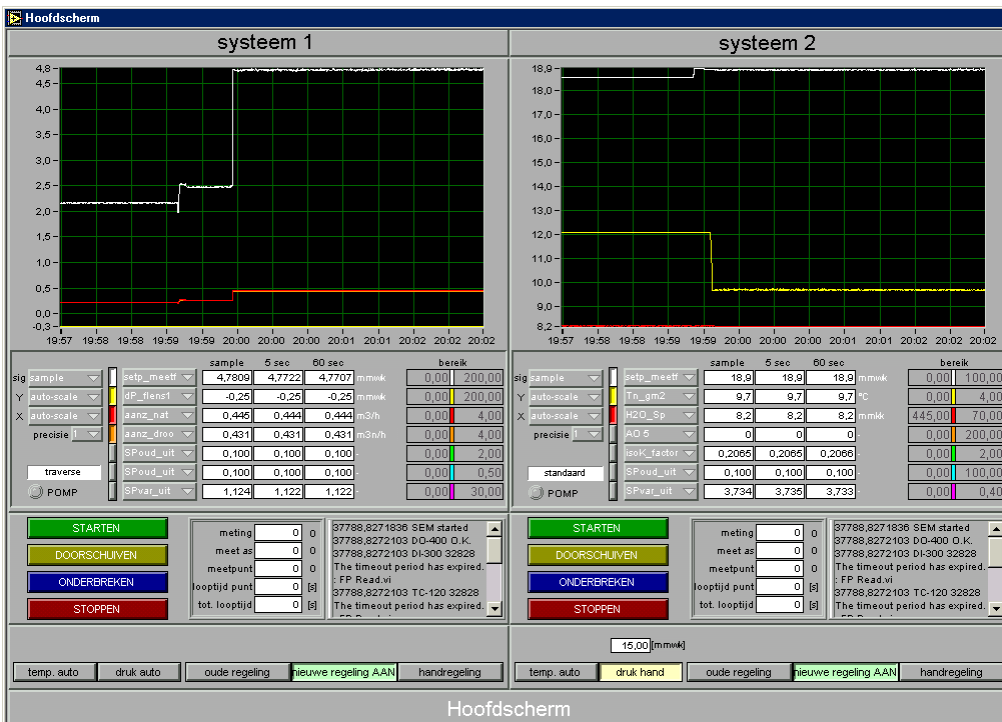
Hoofdscherm

systeem 1

4,8
4,5
4,0
3,5
3,0
2,5
2,0
1,5
1,0
0,5
0,0
-0,3
19:57 19:58 19:58 19:59 19:59 20:00 20:00 20:00 20:01 20:01 20:02 20:02 20:02

| | | sample | 5 sec | 60 sec | | bereik | |
|---|---|---|---|---|---|---|---|
| sig sample | setp_meetf | 4,7809 | 4,7722 | 4,7707 | mmwk | 0,00 | 200,00 |
| Y auto-scale | dP_flens1 | -0,25 | -0,25 | -0,25 | mmwk | 0,00 | 200,00 |
| X auto-scale | aanz_nat | 0,445 | 0,444 | 0,444 | m3/h | 0,00 | 4,00 |
| precisie 1 | aanz_droo | 0,431 | 0,431 | 0,431 | m3n/h | 0,00 | 4,00 |
| | SPoud_uit | 0,100 | 0,100 | 0,100 | - | 0,00 | 2,00 |
| traverse | SPoud_uit | 0,100 | 0,100 | 0,100 | - | 0,00 | 0,50 |
| POMP | SPvar_uit | 1,124 | 1,122 | 1,122 | - | 0,00 | 30,00 |

STARTEN
DOORSCHUIVEN
ONDERBREKEN
STOPPEN

meting 0 0
meet as 0 0
meetpunt 0 0
looptijd punt 0 [s]
tot. looptijd 0 [s]

37788,8271836 SEM started
37788,8272103 DO-400 O.K.
37788,8272103 DI-300 32828
The timeout period has expired.
: FP Read.vi
37788,8272103 TC-120 32828
The timeout period has expired.

systeem 2

18,9
18,0
17,0
16,0
15,0
14,0
13,0
12,0
11,0
10,0
9,0
8,2
19:57 19:58 19:58 19:59 19:59 20:00 20:00 20:00 20:01 20:01 20:02 20:02 20:02

| | | sample | 5 sec | 60 sec | | bereik | |
|---|---|---|---|---|---|---|---|
| sig sample | setp_meetf | 18,9 | 18,9 | 18,9 | mmwk | 0,00 | 100,00 |
| Y auto-scale | Tn_gm2 | 9,7 | 9,7 | 9,7 | °C | 0,00 | 4,00 |
| X auto-scale | H2O_Sp | 8,2 | 8,2 | 8,2 | mmkk | 445,00 | 70,00 |
| precisie 1 | AO 5 | 0 | 0 | 0 | - | 0,00 | 200,00 |
| | isoK_factor | 0,2065 | 0,2065 | 0,2066 | - | 0,00 | 2,00 |
| standaard | SPoud_uit | 0,100 | 0,100 | 0,100 | - | 0,00 | 100,00 |
| POMP | SPvar_uit | 3,734 | 3,735 | 3,733 | - | 0,00 | 0,40 |

STARTEN
DOORSCHUIVEN
ONDERBREKEN
STOPPEN

meting 0 0
meet as 0 0
meetpunt 0 0
looptijd punt 0 [s]
tot. looptijd 0 [s]

37788,8271836 SEM started
37788,8272103 DO-400 O.K.
37788,8272103 DI-300 32828
The timeout period has expired.
: FP Read.vi
37788,8272103 TC-120 32828
The timeout period has expired.

15,00 [mmwk]

temp. auto | druk auto | oude regeling | nieuwe regeling AAN | handregeling
temp. auto | druk hand | oude regeling | nieuwe regeling AAN | handregeling

Hoofdscherm